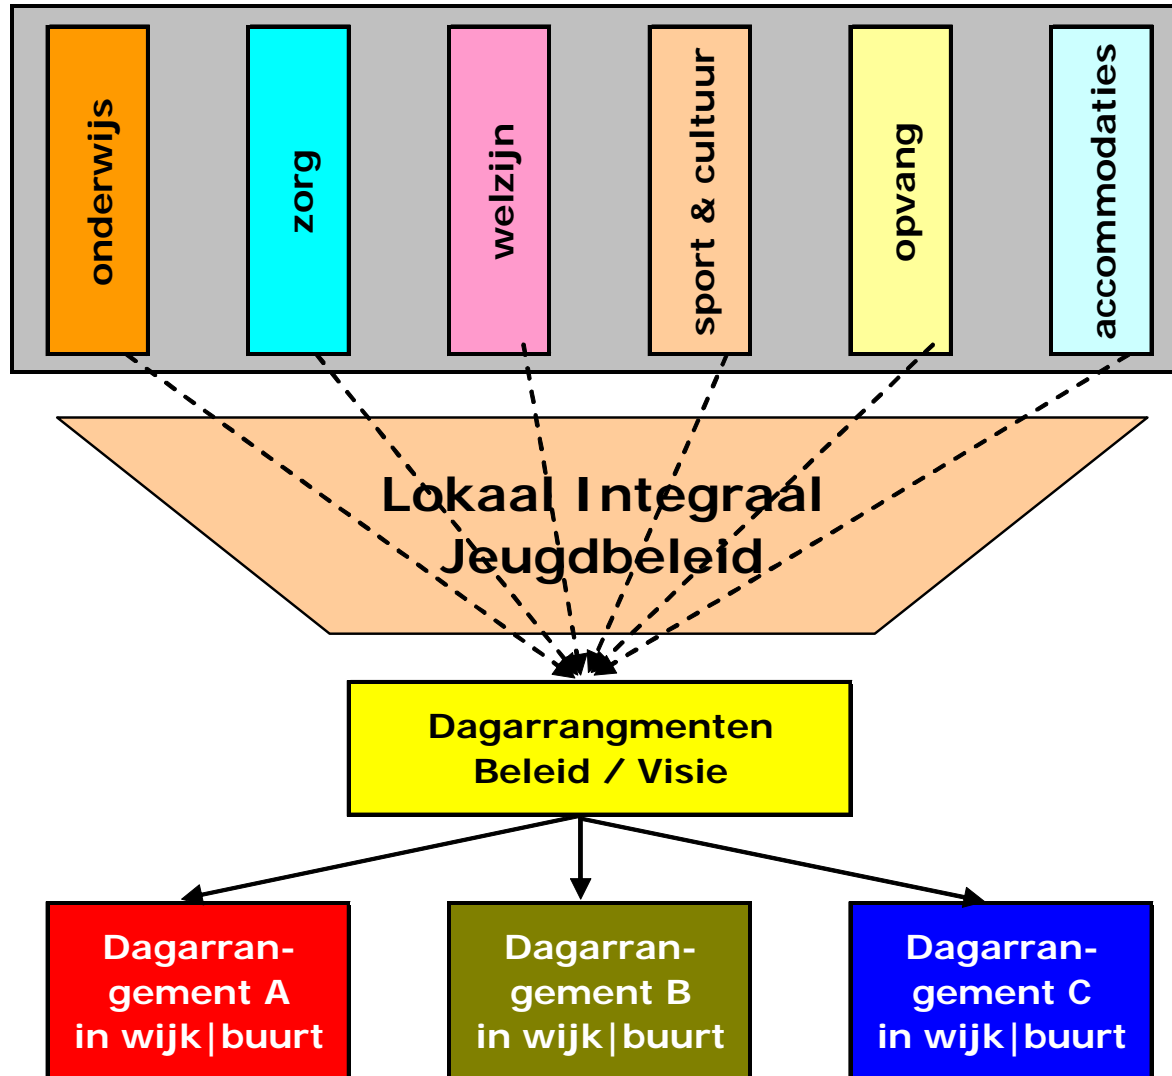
onderwijs

zorg

welzijn

sport & cultuur

opvang

accommodaties

Lokaal Integraal Jeugdbeleid

Dagarrangmenten Beleid / Visie

Dagarrangement A in wijk|buurt

Dagarrangement B in wijk|buurt

Dagarrangement C in wijk|buurt